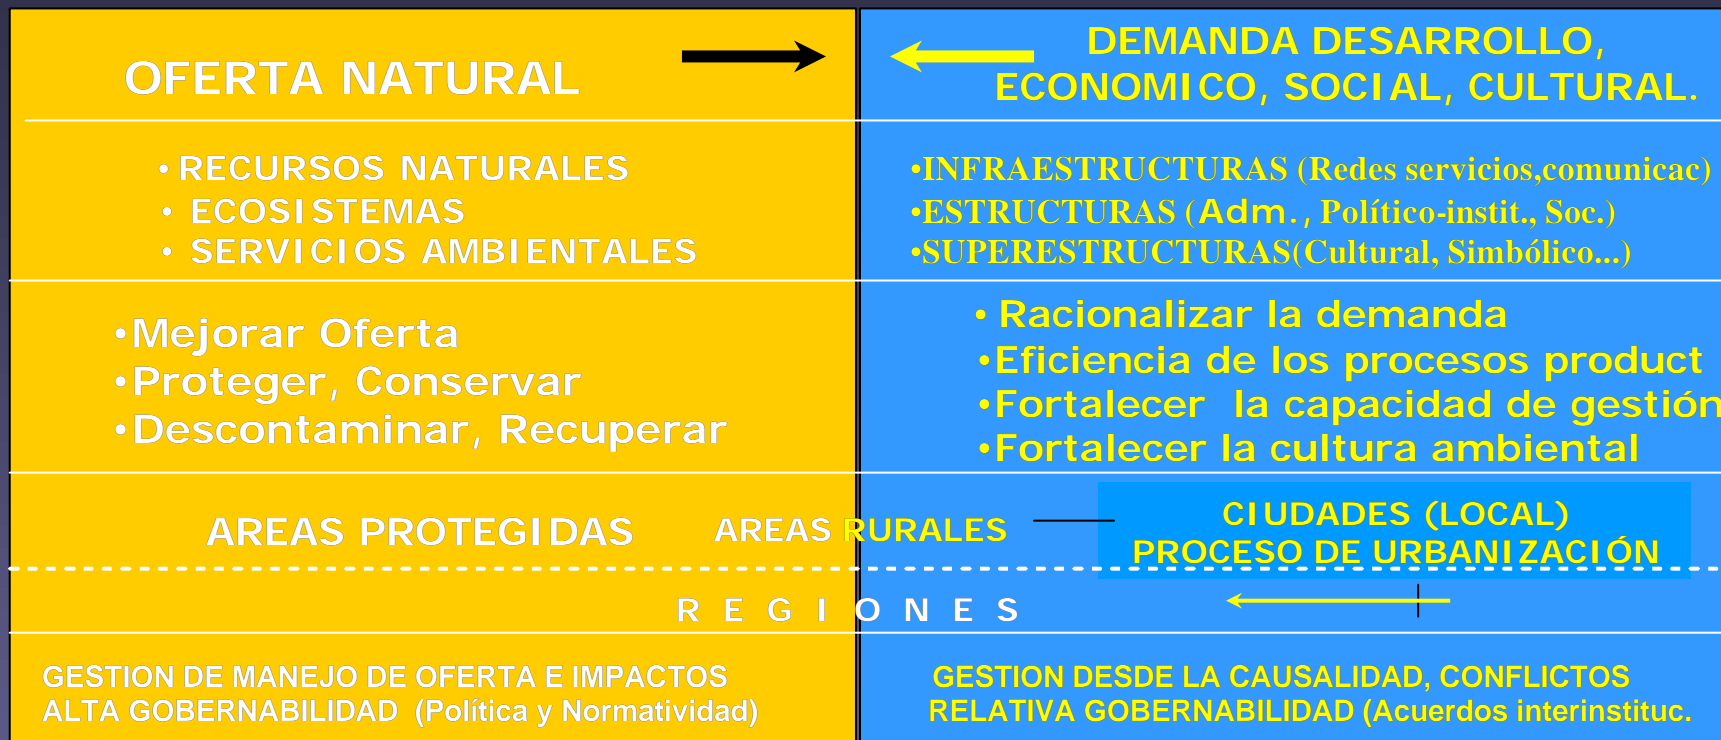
OFERTA NATURAL

DEMANDA DESARROLLO, ECONOMICO, SOCIAL, CULTURAL.

•RECURSOS NATURALES
• ECOSISTEMAS
• SERVICIOS AMBIENTALES

•INFRAESTRUCTURAS (Redes servicios,comunicac)
•ESTRUCTURAS (Adm., Político-instit., Soc.)
•SUPERESTRUCTURAS(Cultural, Simbólico...)

•Mejorar Oferta
•Proteger, Conservar
•Descontaminar, Recuperar

• Racionalizar la demanda
•Eficiencia de los procesos product
•Fortalecer la capacidad de gestión
•Fortalecer la cultura ambiental

AREAS PROTEGIDAS

AREAS RURALES

CIUDADES (LOCAL)
PROCESO DE URBANIZACIÓN

R E G I O N E S

GESTION DE MANEJO DE OFERTA E IMPACTOS
ALTA GOBERNABILIDAD (Política y Normatividad)

GESTION DESDE LA CAUSALIDAD, CONFLICTOS
RELATIVA GOBERNABILIDAD (Acuerdos interinstituc.